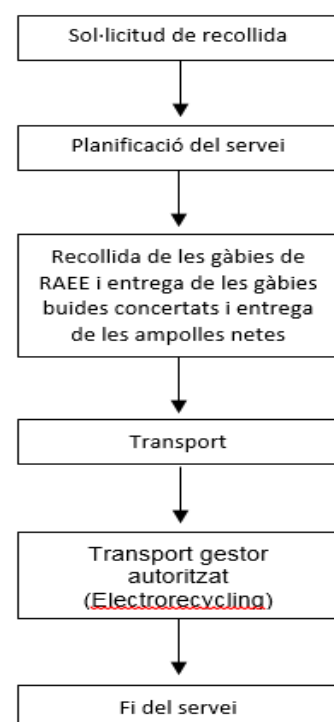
Sol·licitud de recollida

Planificació del servei

Recollida de les gàbies de RAEE i entrega de les gàbies buides concertats i entrega de les ampolles netes

Transport

Transport gestor autoritzat (Electrorecycling)

Fi del servei